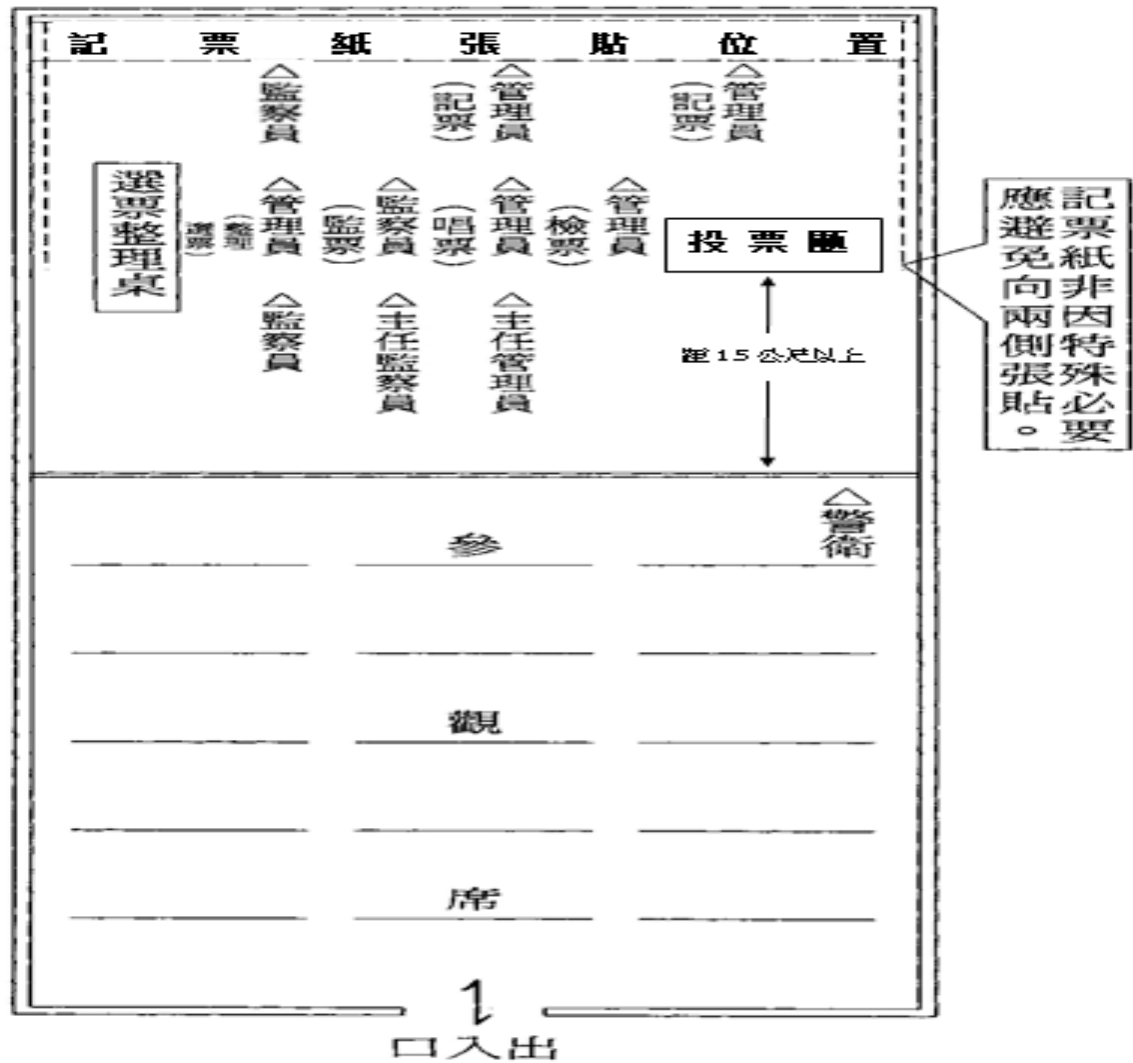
記票紙張貼位置

△監察員
△管理員（記票）
△管理員（記票）

選票整理桌
（整理選票）△管理員
△監察員（監票）
△管理員（唱票）
△管理員（檢票）
△管理員
投票匭

△監察員
△主任監察員
△主任管理員

距15公尺以上

記票紙非因特殊必要應避免向兩側張貼。

△警衛

參

觀

席

出入口